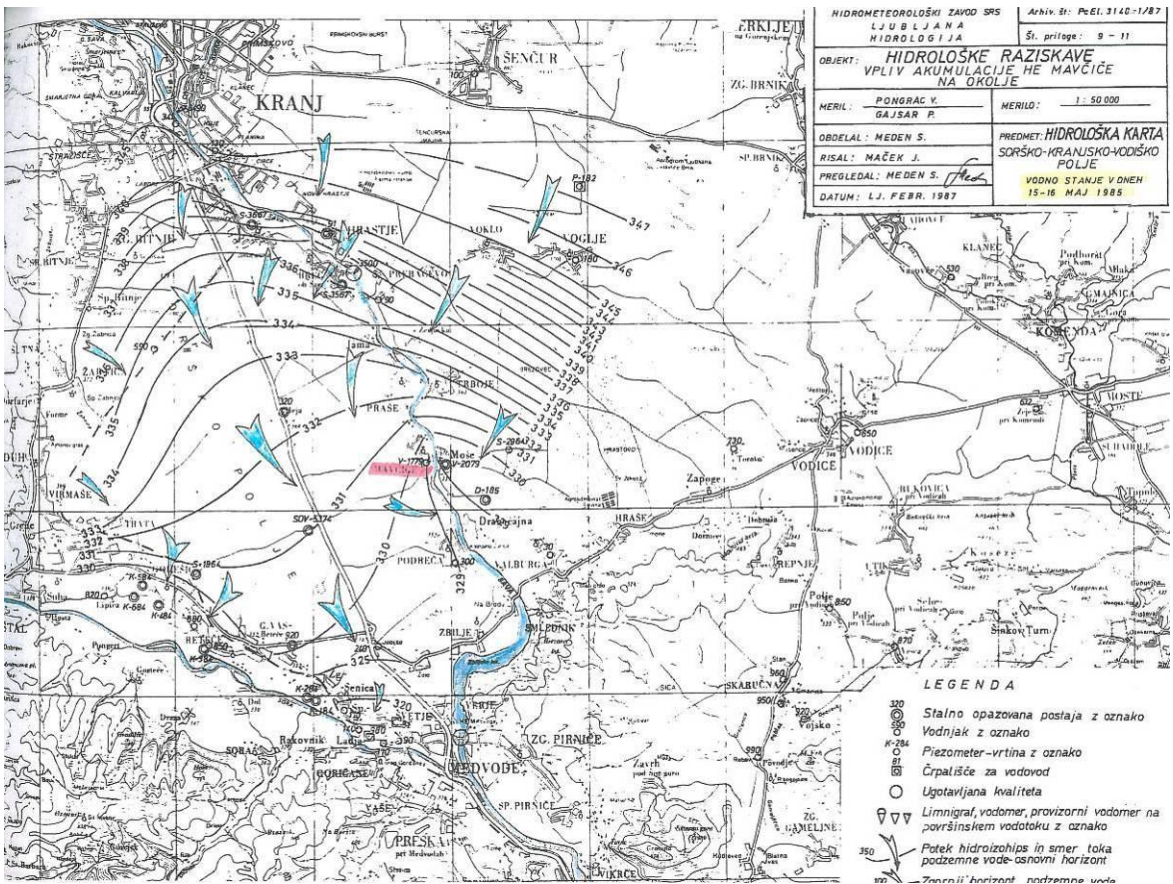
HIDROMETEOROLOŠKI ZAVOD SRS
LJUBLJANA
HIDROLOGIJA

Arhiv. št: PeEl. 3140-1/87

Št. priloge: 9 – 11

OBJEKT: HIDROLOŠKE RAZISKAVE
VPLIV AKUMULACIJE HE MAVČIČE NA OKOLJE

MERIL: PONGRAC V.
GAJSAR P.

MERILO: 1 : 50 000

OBDELAL: MEDEN S.

RISAL: MAČEK J.

PREGLEDAL: MEDEN S.

DATUM: LJ. FEBR. 1987

PREDMET: HIDROLOŠKA KARTA
SORŠKO-KRANJSKO-VODIŠKO POLJE

VODNO STANJE V DNEH
15-16 MAJ 1985

KRANJ
ŠENČUR
HRASTJE
VOGLJE
VOKLO
PRAŠE
MAVČIČE
Moše
VODICE
Zapoge
HRAŠE
PODREČA
VALBURGA
SMLEDNIK
ZBILJE
Senica
MEDVODE
ZG. PIRNIČE
SP. PIRNIČE
SKARUČNA
KLANEC
KOMENDA
MOSTE
RETEČE
VIRMAŠE
TRATA
Suha
Pungert
Rakovnik
GORIČANE
PRESKA
VIKRČE
ZG. GAMELJNE
ZG. BRNIK
SP. BRNIK
Sp. Bitnje
Žabnica
Drulovka
Breg
Repnje
Polje
Povodje
Vojsko
Dobruša
Torovo
Ladja
Sora
Vaše
Verje
Rakovnik
Zavrh

347
346
345
343
342
341
340
339
338
337
336
335
334
333
332
331
330
329
325
320

P-182
S-3667
S-3587
S-2984
V-2079
V-1776
D-185
SOV-5374
S-1964
K-684
K-584
K-484
K-284
K-184
H-384
G.V.S.

LEGENDA
Stalno opazovana postaja z oznako
Vodnjak z oznako
Piezometer-vrtina z oznako
Črpališče za vodovod
Ugotavljana kvaliteta
Limnigraf, vodomer, provizorni vodomer na površinskem vodotoku z oznako
Potek hidroizohips in smer toka podzemne vode-osnovni horizont
Zgornji horizont podzemne vode